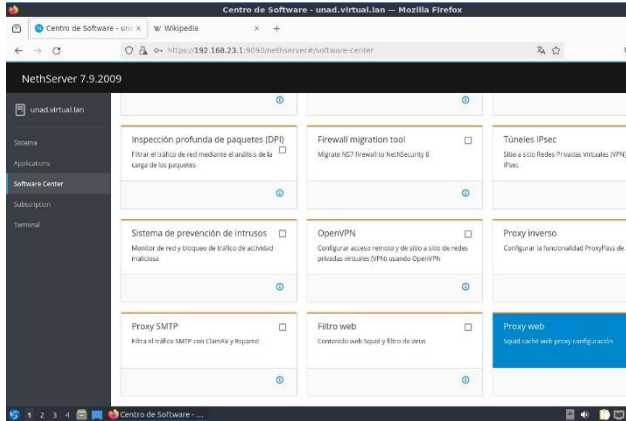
Centro de Software - unad.virtual.lan — Mozilla Firefox

Centro de Software - una ×
W Wikipedia ×
+

https://192.168.23.1:9090/nethserver#/software-center

NethServer 7.9.2009

unad.virtual.lan

Sistema
Applications
Software Center
Subscription
Terminal

Inspección profunda de paquetes (DPI)
Filtrar el tráfico de red mediante el análisis de la carga de los paquetes

Firewall migration tool
Migrate NS7 firewall to NethSecurity 8

Túneles IPsec
Sitio a sitio Redes Privadas Virtuales (VPN) IPsec

Sistema de prevención de intrusos
Monitor de red y bloqueo de tráfico de actividad maliciosa

OpenVPN
Configurar acceso remoto y de sitio a sitio de redes privadas virtuales (VPN) usando OpenVPN

Proxy inverso
Configurar la funcionalidad ProxyPass de

Proxy SMTP
Filtra el tráfico SMTP con ClamAV y Rspamd

Filtro web
Contenido web Squid y filtro de virus

Proxy web
Squid caché web proxy configuración

1 2 3 4
Centro de Software - ...